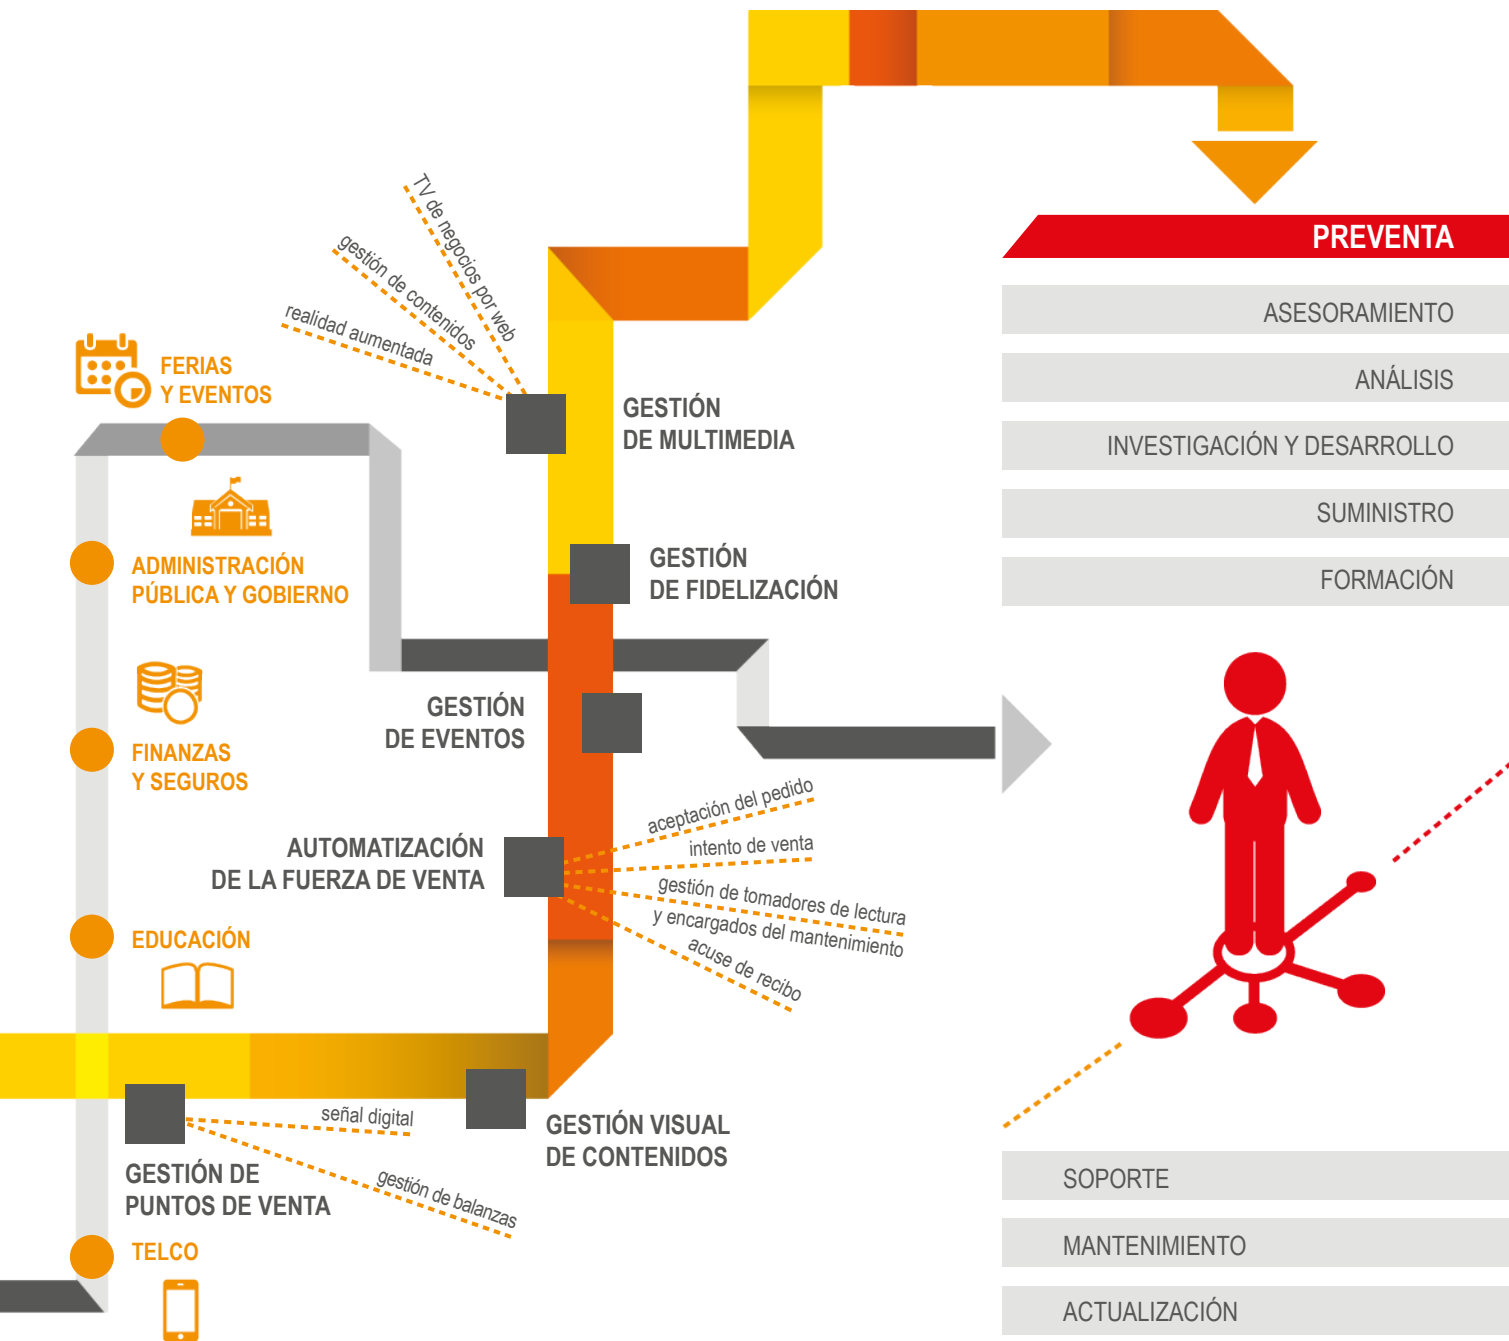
PREVENTA

ASESORAMIENTO

ANÁLISIS

INVESTIGACIÓN Y DESARROLLO

SUMINISTRO

FORMACIÓN

TV de negocios por web

gestión de contenidos

realidad aumentada

FERIAS Y EVENTOS

GESTIÓN DE MULTIMEDIA

ADMINISTRACIÓN PÚBLICA Y GOBIERNO

GESTIÓN DE FIDELIZACIÓN

FINANZAS Y SEGUROS

GESTIÓN DE EVENTOS

aceptación del pedido

intento de venta

AUTOMATIZACIÓN DE LA FUERZA DE VENTA

gestión de tomadores de lectura y encargados del mantenimiento

acuse de recibo

EDUCACIÓN

señal digital

GESTIÓN VISUAL DE CONTENIDOS

GESTIÓN DE PUNTOS DE VENTA

gestión de balanzas

TELCO

SOPORTE

MANTENIMIENTO

ACTUALIZACIÓN